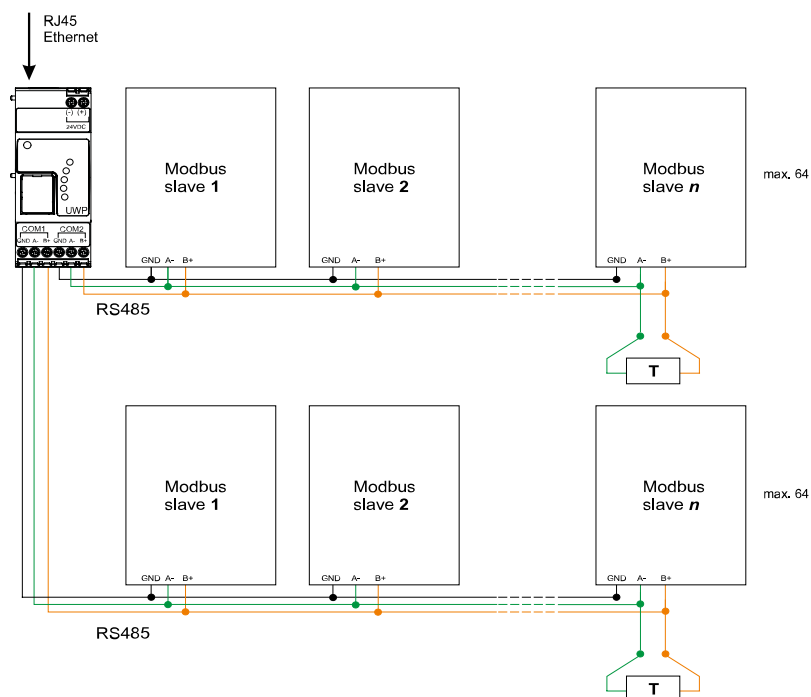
RJ45
Ethernet

(-) (+)
24VDC

UWP

COM1 COM2
GND A- B+ GND A- B+

Modbus
slave **1**

GND A- B+

Modbus
slave **2**

GND A- B+

Modbus
slave ***n***

GND A- B+

max. 64

RS485

T

Modbus
slave **1**

GND A- B+

Modbus
slave **2**

GND A- B+

Modbus
slave ***n***

GND A- B+

max. 64

RS485

T